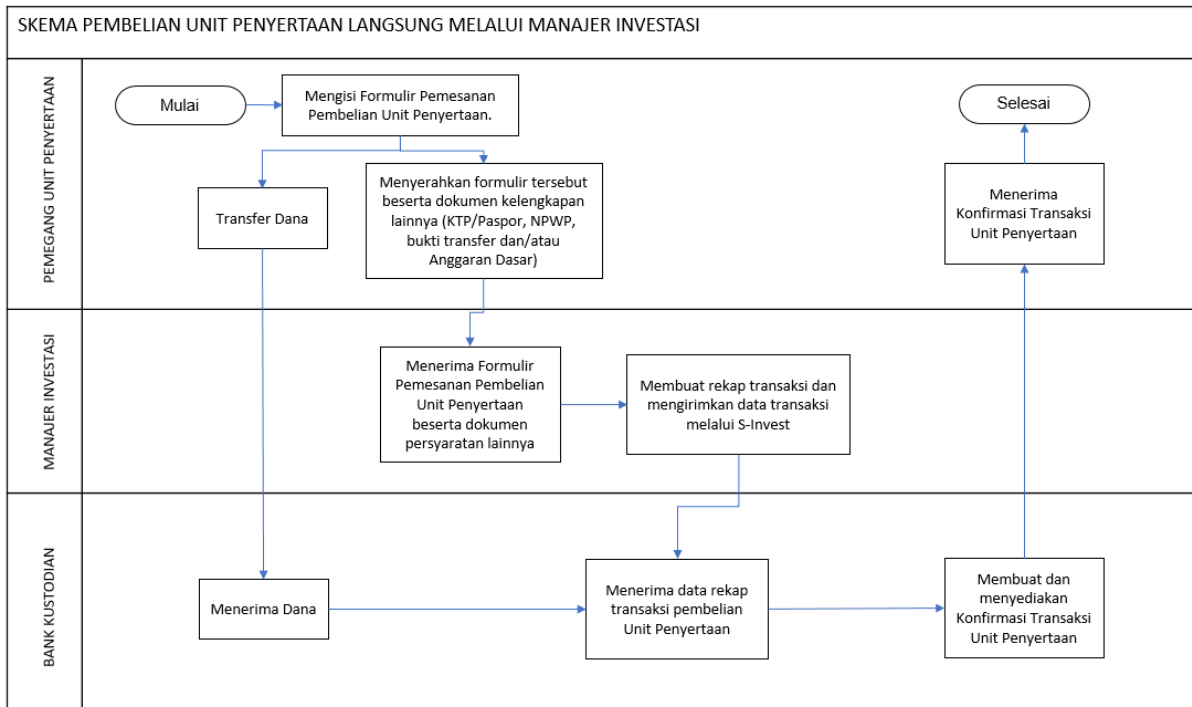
SKEMA PEMBELIAN UNIT PENYERTAAN LANGSUNG MELALUI MANAJER INVESTASI

PEMEGANG UNIT PENYERTAAN

Mulai

Mengisi Formulir Pemesanan Pembelian Unit Penyertaan.

Transfer Dana

Menyerahkan formulir tersebut beserta dokumen kelengkapan lainnya (KTP/Paspor, NPWP, bukti transfer dan/atau Anggaran Dasar)

Selesai

Menerima Konfirmasi Transaksi Unit Penyertaan

MANAJER INVESTASI

Menerima Formulir Pemesanan Pembelian Unit Penyertaan beserta dokumen persyaratan lainnya

Membuat rekap transaksi dan mengirimkan data transaksi melalui S-Invest

BANK KUSTODIAN

Menerima Dana

Menerima data rekap transaksi pembelian Unit Penyertaan

Membuat dan menyediakan Konfirmasi Transaksi Unit Penyertaan